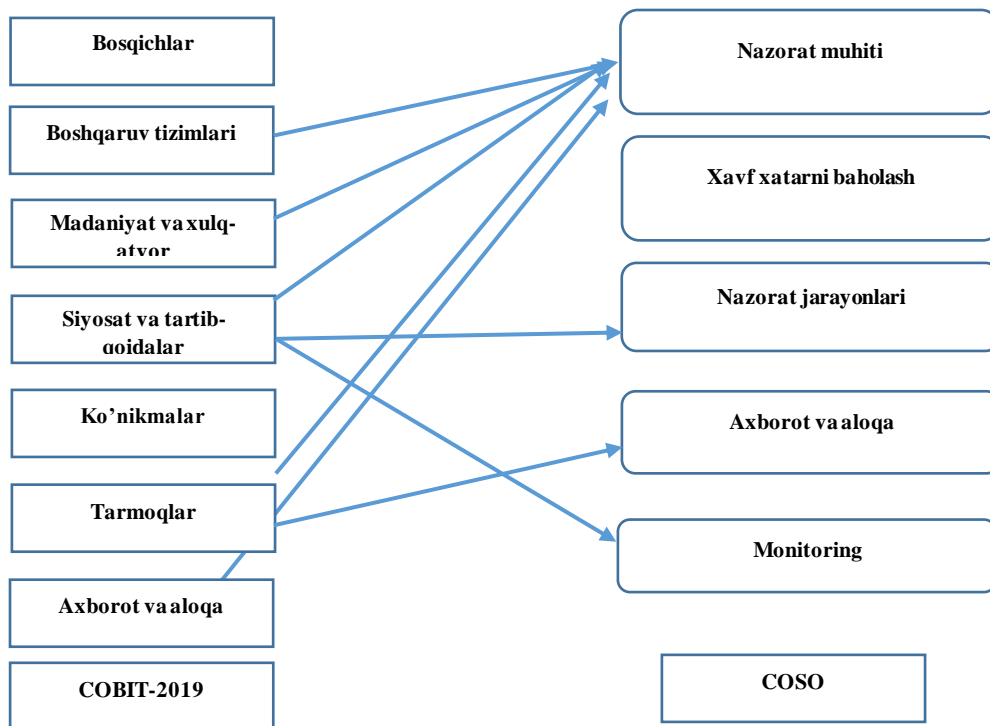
Bosqichlar

Boshqaruv tizimlari

Madaniyat va xulq-atvor

Siyosat va tartib-qoidalar

Ko'nikmalar

Tarmoqlar

Axborot va aloqa

COBIT-2019

Nazorat muhiti

Xavf xatarni baholash

Nazorat jarayonlari

Axborot va aloqa

Monitoring

COSO